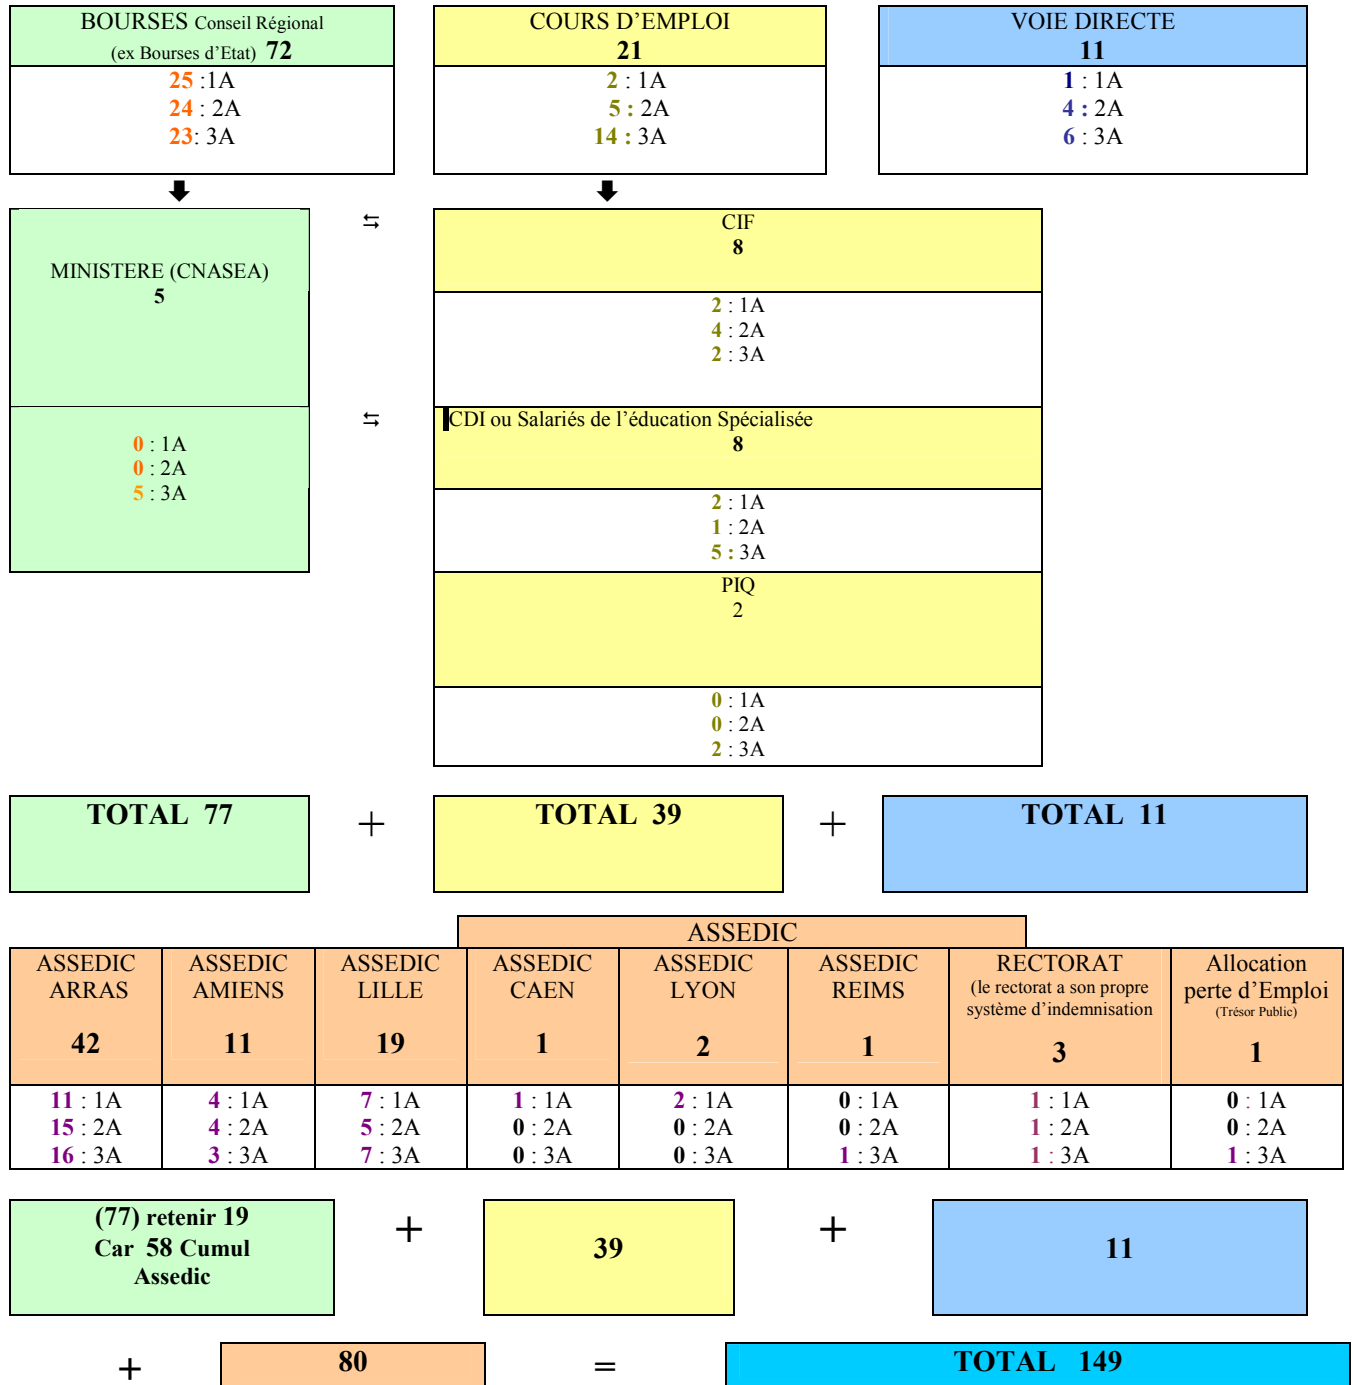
BOURSES Conseil Régional (ex Bourses d'Etat) 72
25 :1A
24 : 2A
23: 3A

COURS D'EMPLOI
21
2 : 1A
5 : 2A
14 : 3A

VOIE DIRECTE
11
1 : 1A
4 : 2A
6 : 3A

MINISTERE (CNASEA)
5
0 : 1A
0 : 2A
5 : 3A

⇆

CIF
8
2 : 1A
4 : 2A
2 : 3A

⇆

CDI ou Salariés de l'éducation Spécialisée
8
2 : 1A
1 : 2A
5 : 3A

PIQ
2
0 : 1A
0 : 2A
2 : 3A

TOTAL 77 + TOTAL 39 + TOTAL 11

ASSEDIC

| ASSEDIC ARRAS 42 | ASSEDIC AMIENS 11 | ASSEDIC LILLE 19 | ASSEDIC CAEN 1 | ASSEDIC LYON 2 | ASSEDIC REIMS 1 | RECTORAT (le rectorat a son propre système d'indemnisation 3 | Allocation perte d'Emploi (Trésor Public) 1 |
|---|---|---|---|---|---|---|---|
| 11 : 1A 15 : 2A 16 : 3A | 4 : 1A 4 : 2A 3 : 3A | 7 : 1A 5 : 2A 7 : 3A | 1 : 1A 0 : 2A 0 : 3A | 2 : 1A 0 : 2A 0 : 3A | 0 : 1A 0 : 2A 1 : 3A | 1 : 1A 1 : 2A 1 : 3A | 0 : 1A 0 : 2A 1 : 3A |

(77) retenir 19
Car 58 Cumul
Assedic

+ 39 + 11

+ 80 = TOTAL 149